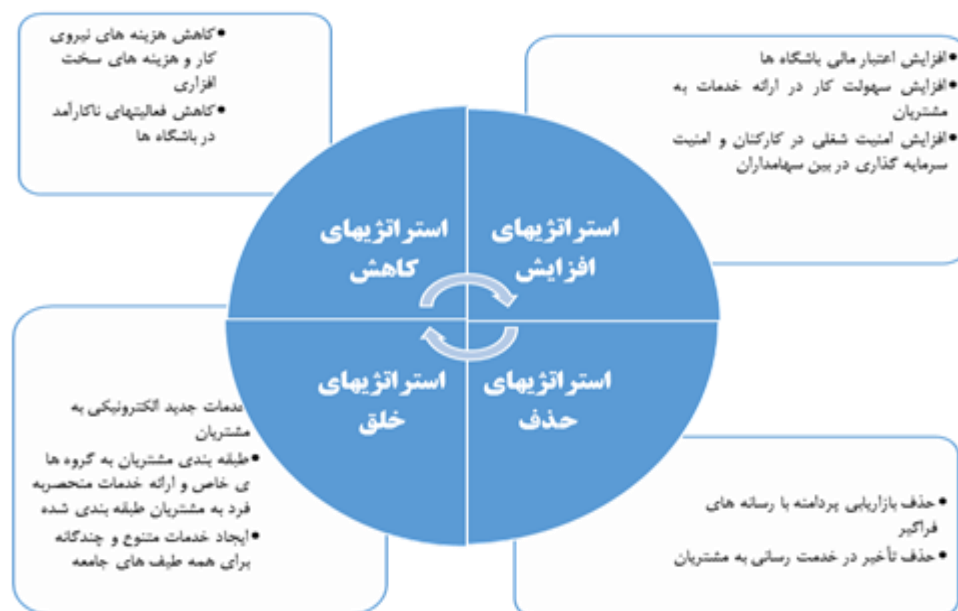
• کاهش هزینه های نیروی کار و هزینه های سخت افزاری
• کاهش فعالیتهای ناکارآمد در باشگاه ها

• افزایش اعتبار مالی باشگاه ها
• افزایش سهولت کار در ارائه خدمات به مشتریان
• افزایش امنیت شغلی در کارکنان و امنیت سرمایه گذاری در بین سهامداران

استراتژیهای کاهش

استراتژیهای افزایش

استراتژیهای خلق

استراتژیهای حذف

دمات جدید الکترونیکی به مشتریان
• طبقه بندی مشتریان به گروه ها ی خاص و ارائه خدمات منحصربه فرد به مشتریان طبقه بندی شده
• ایجاد خدمات متنوع و چندگانه برای همه طیف های جامعه

• حذف بازاریابی پردامنه با رسانه های فراگیر
• حذف تأخیر در خدمت رسانی به مشتریان